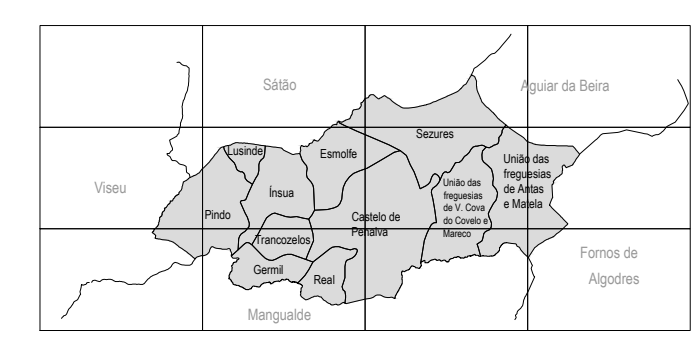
Sátão

Aguiar da Beira

Sezures

Lusinde

Esmolfe

União das freguesias de Antas e Matela

Viseu

Ínsua

União das freguesias de V. Cova do Covelo e Mareco

Pindo

Castelo de Penalva

Trancozelos

Fornos de Algodres

Germil

Real

Mangualde